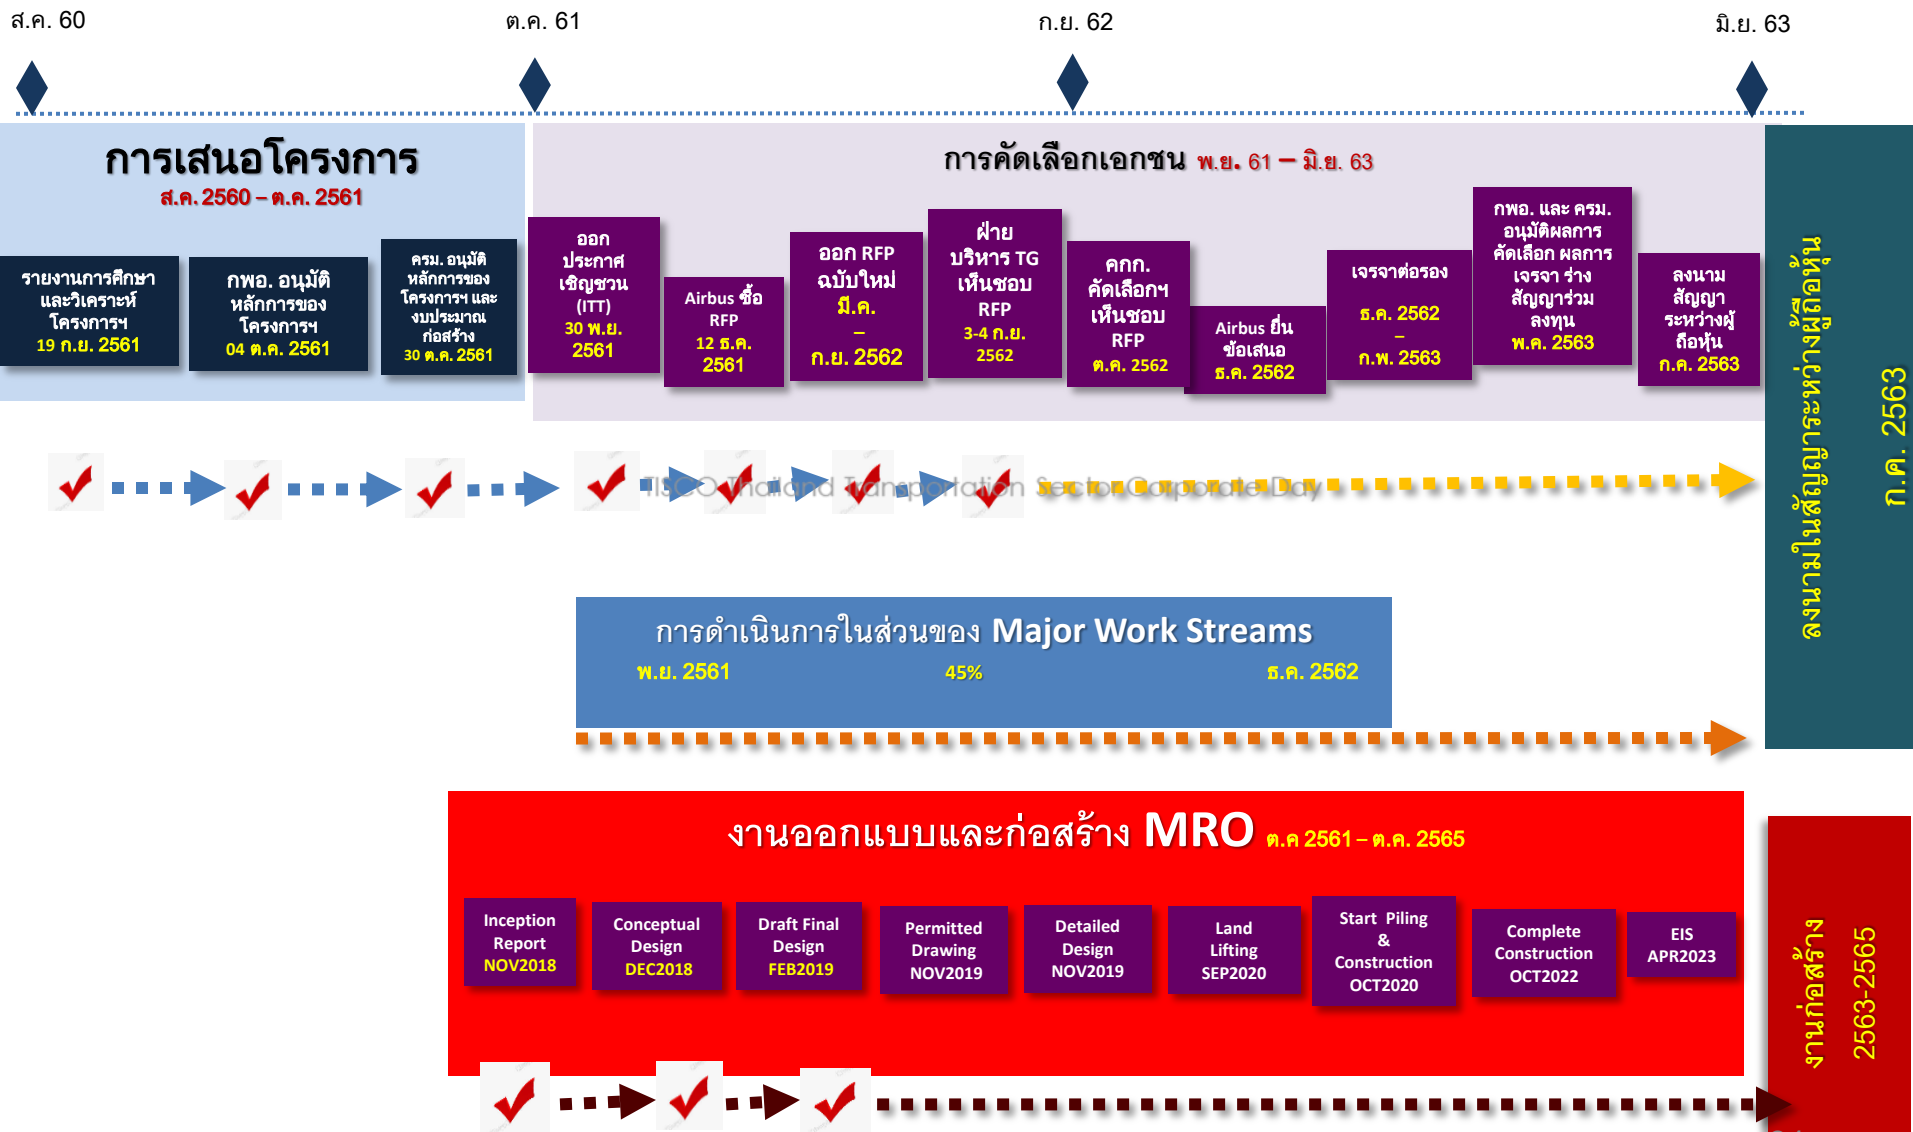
ส.ค. 60

ต.ค. 61

ก.ย. 62

มิ.ย. 63

การเสนอโครงการ
ส.ค. 2560 – ต.ค. 2561

รายงานการศึกษาและวิเคราะห์โครงการฯ
19 ก.ย. 2561

กพอ. อนุมัติหลักการของโครงการฯ
04 ต.ค. 2561

ครม. อนุมัติหลักการของโครงการฯ และงบประมาณก่อสร้าง
30 ต.ค. 2561

การคัดเลือกเอกชน พ.ย. 61 – มิ.ย. 63

ออกประกาศเชิญชวน (ITT)
30 พ.ย. 2561

Airbus ซื้อ RFP
12 ธ.ค. 2561

ออก RFP ฉบับใหม่
มี.ค. – ก.ย. 2562

ฝ่ายบริหาร TG เห็นชอบ RFP
3-4 ก.ย. 2562

คกก. คัดเลือกฯ เห็นชอบ RFP
ต.ค. 2562

Airbus ยื่นข้อเสนอ
ธ.ค. 2562

เจรจาต่อรอง
ธ.ค. 2562 – ก.พ. 2563

กพอ. และ ครม. อนุมัติผลการคัดเลือก ผลการเจรจา ร่างสัญญาร่วมลงทุน
พ.ค. 2563

ลงนามสัญญาระหว่างผู้ถือหุ้น
ก.ค. 2563

ลงนามในสัญญาระหว่างผู้ถือหุ้น
ก.ค. 2563

TISCO Thailand Transportation Sector Corporate Day

การดำเนินการในส่วนของ Major Work Streams
พ.ย. 2561 45% ธ.ค. 2562

งานออกแบบและก่อสร้าง MRO ต.ค 2561 – ต.ค. 2565

Inception Report
NOV2018

Conceptual Design
DEC2018

Draft Final Design
FEB2019

Permitted Drawing
NOV2019

Detailed Design
NOV2019

Land Lifting
SEP2020

Start Piling & Construction
OCT2020

Complete Construction
OCT2022

EIS
APR2023

งานก่อสร้าง
2563-2565